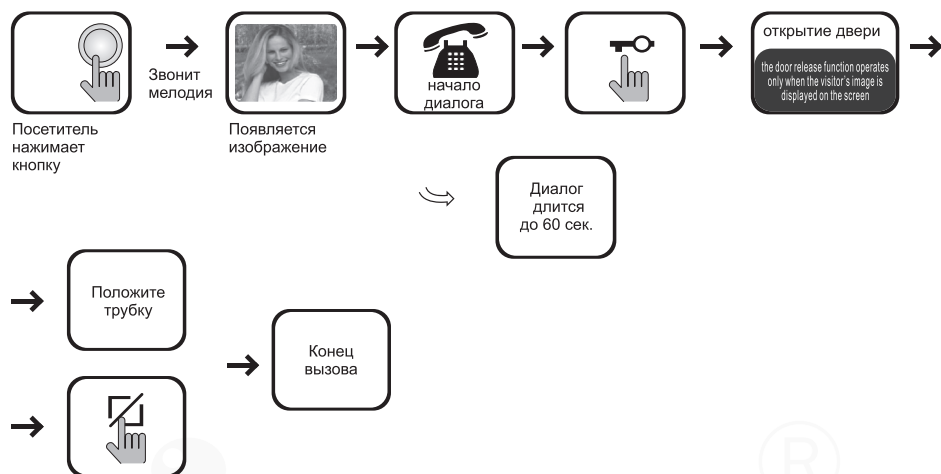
Посетитель нажимает кнопку

Звонит мелодия

Появляется изображение

начало диалога

открытие двери

the door release function operates only when the visitor's image is displayed on the screen

Диалог длится до 60 сек.

Положите трубку

Конец вызова